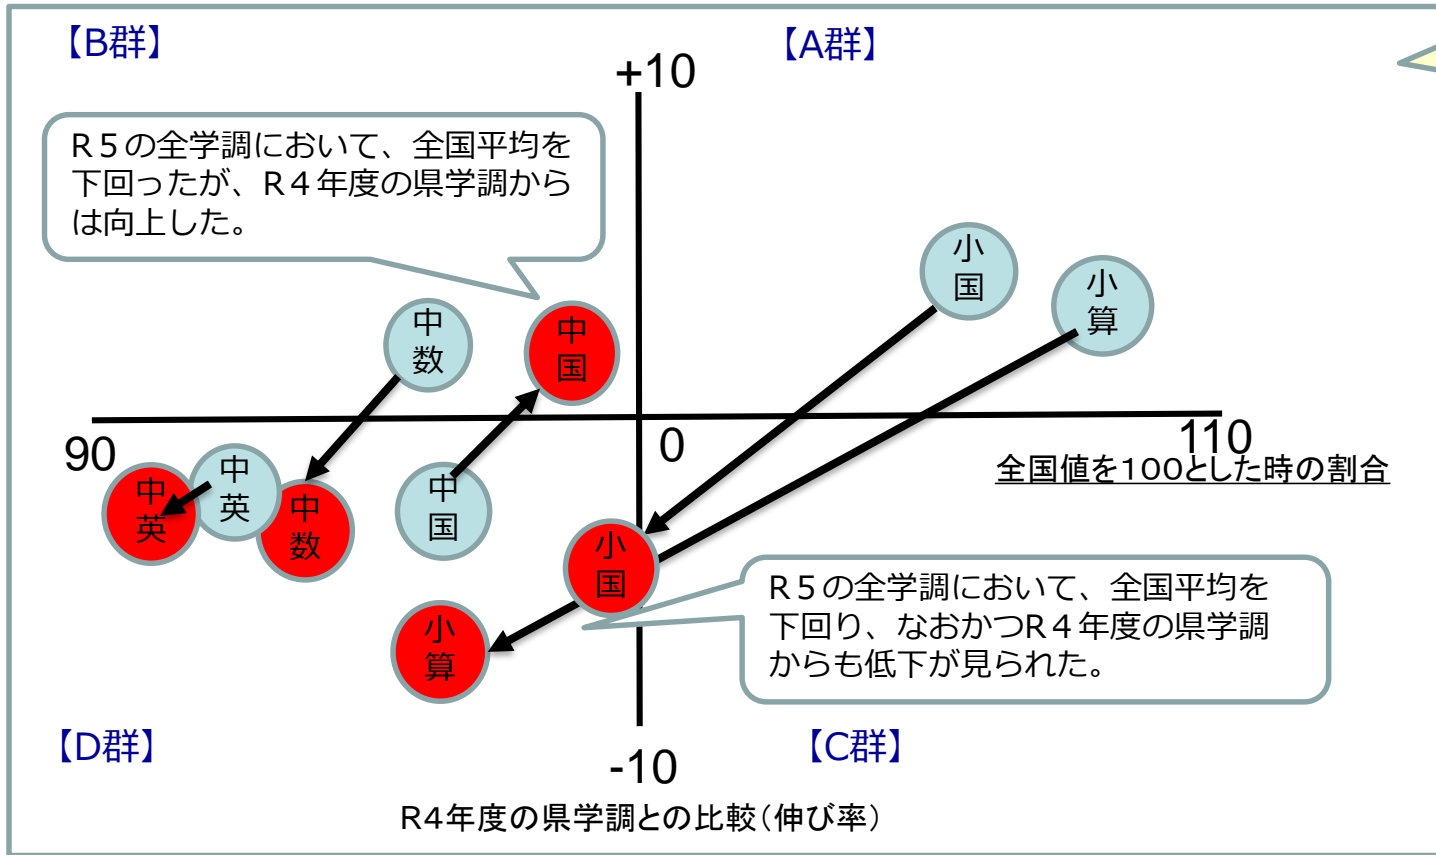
【B群】

【A群】

+10

R５の全学調において、全国平均を下回ったが、R４年度の県学調からは向上した。

小国

小算

中数

中国

90

0

110

全国値を100とした時の割合

中英

中英

中数

中国

小国

R５の全学調において、全国平均を下回り、なおかつR４年度の県学調からも低下が見られた。

小算

【D群】

【C群】

-10

R4年度の県学調との比較（伸び率）